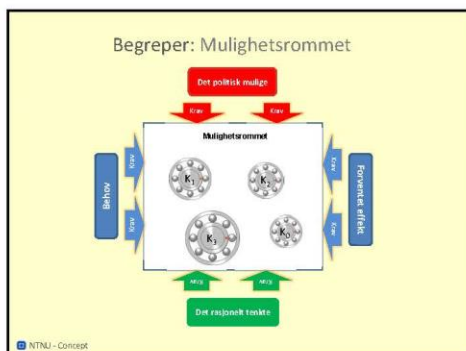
Begreper: Mulighetsrommet

Det politisk mulige

Krav

Krav

Mulighetsrommet

Behov

Krav

Krav

$K_1$

$K_2$

$K_3$

$K_0$

Forventet effekt

Krav

Krav

Mulig

Mulig

Det rasjonelt tenkte

NTNU - Concept